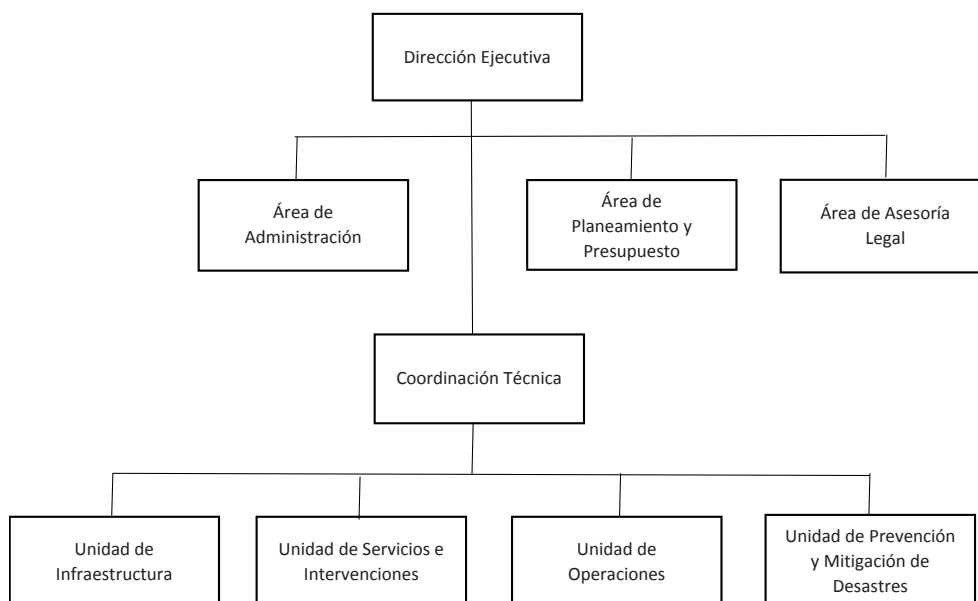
Dirección Ejecutiva

Área de Administración

Área de Planeamiento y Presupuesto

Área de Asesoría Legal

Coordinación Técnica

Unidad de Infraestructura

Unidad de Servicios e Intervenciones

Unidad de Operaciones

Unidad de Prevención y Mitigación de Desastres